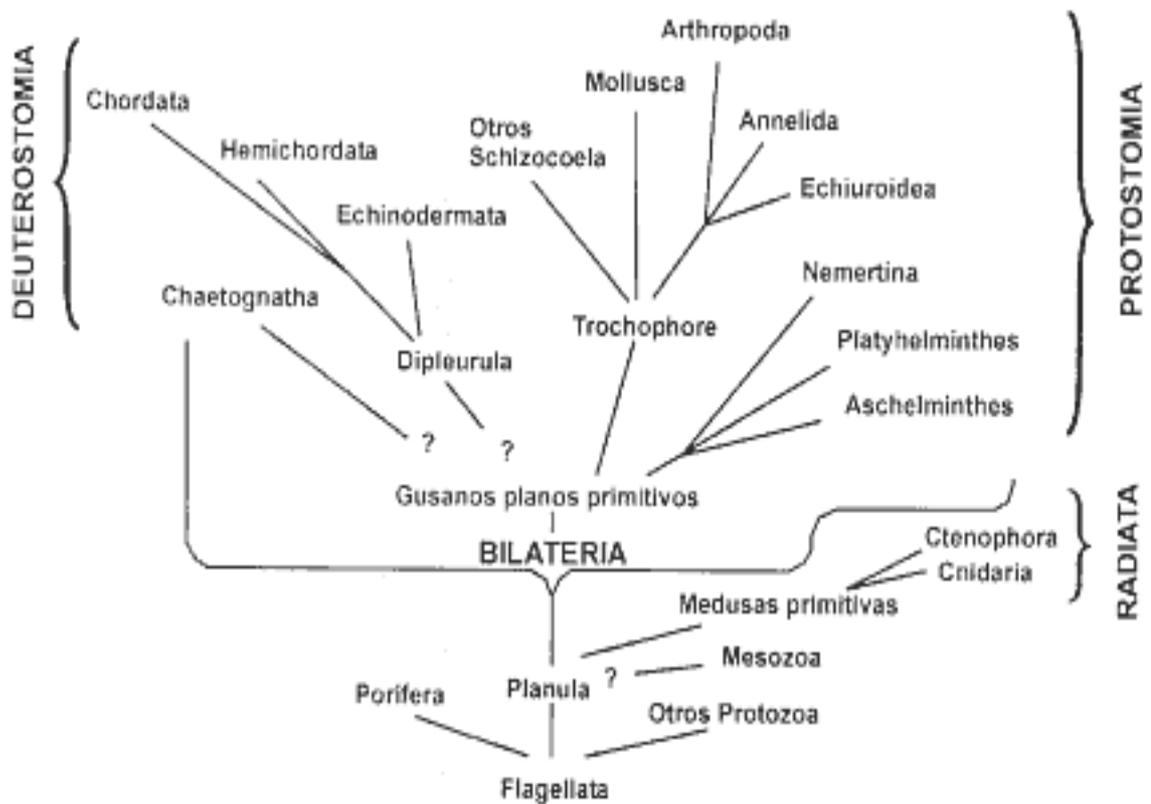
DEUTEROSTOMIA

Chordata
Hemichordata
Echinodermata
Chaetognatha
Dipleurula
?
?

Arthropoda
Mollusca
Annelida
Otros Schizocoela
Echiuroidea
Trochophore
Nemertina
Platyhelminthes
Aschelminthes

PROTOSTOMIA

Gusanos planos primitivos
BILATERIA

RADIATA
Ctenophora
Cnidaria
Medusas primitivas

Mesozoa
?
Planula
Porifera
Otros Protozoa
Flagellata